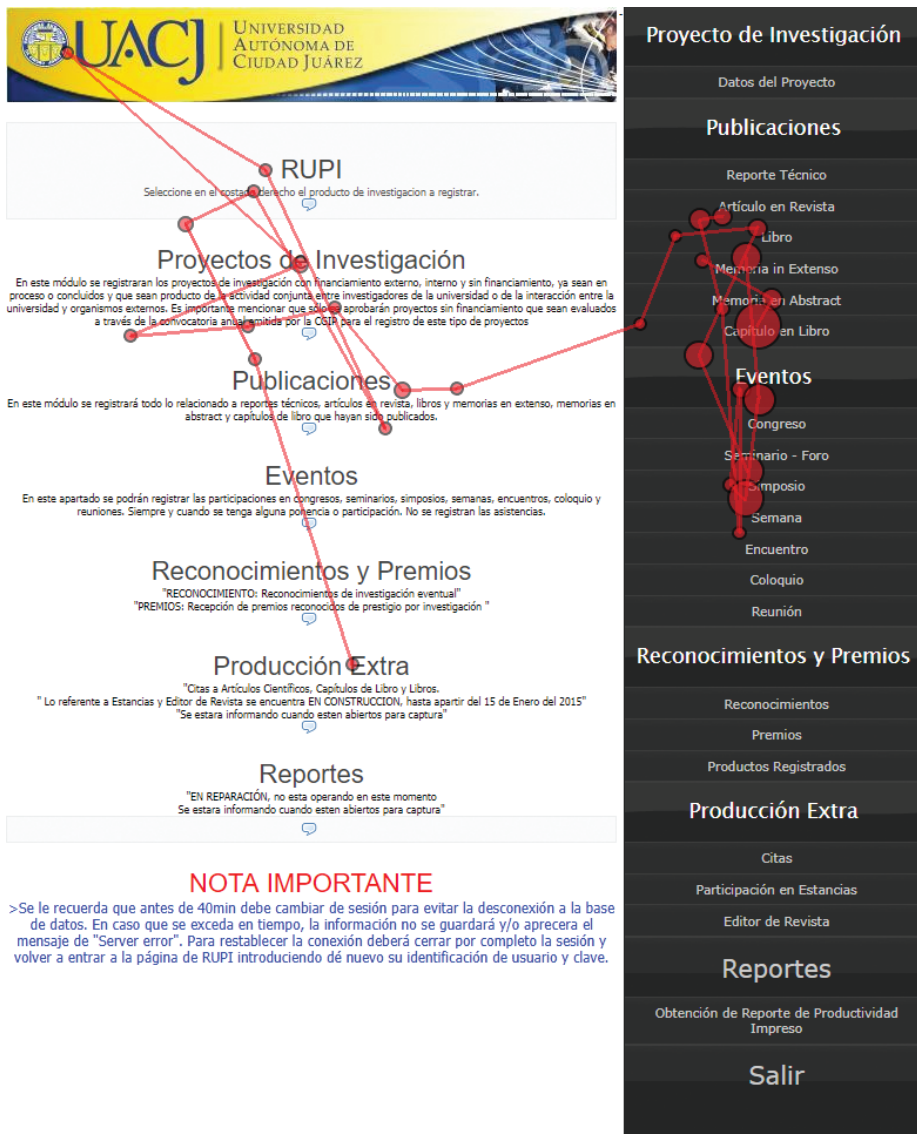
UACJ UNIVERSIDAD AUTÓNOMA DE CIUDAD JUÁREZ

RUPI
Seleccione en el costado derecho el producto de investigacion a registrar.

Proyectos de Investigación
En este módulo se registraran los proyectos de investigación con financiamiento externo, interno y sin financiamiento, ya sean en proceso o concluidos y que sean producto de la actividad conjunta entre investigadores de la universidad o de la interacción entre la universidad y organismos externos. Es importante mencionar que sólo se aprobarán proyectos sin financiamiento que sean evaluados a través de la convocatoria anual emitida por la CGIP para el registro de este tipo de proyectos

Publicaciones
En este módulo se registrará todo lo relacionado a reportes técnicos, artículos en revista, libros y memorias en extenso, memorias en abstract y capítulos de libro que hayan sido publicados.

Eventos
En este apartado se podrán registrar las participaciones en congresos, seminarios, simposios, semanas, encuentros, coloquio y reuniones. Siempre y cuando se tenga alguna ponencia o participación. No se registran las asistencias.

Reconocimientos y Premios
"RECONOCIMIENTO: Reconocimientos de investigación eventual"
"PREMIOS: Recepción de premios reconocidos de prestigio por investigación "

Producción Extra
"Citas a Artículos Cientificos, Capítulos de Libro y Libros.
" Lo referente a Estancias y Editor de Revista se encuentra EN CONSTRUCCION, hasta apartir del 15 de Enero del 2015"
"Se estara informando cuando esten abiertos para captura"

Reportes
"EN REPARACIÓN, no esta operando en este momento
Se estara informando cuando esten abiertos para captura"

NOTA IMPORTANTE
>Se le recuerda que antes de 40min debe cambiar de sesión para evitar la desconexión a la base de datos. En caso que se exceda en tiempo, la información no se guardará y/o aprecera el mensaje de "Server error". Para restablecer la conexión deberá cerrar por completo la sesión y volver a entrar a la página de RUPI introduciendo dé nuevo su identificación de usuario y clave.

Proyecto de Investigación
Datos del Proyecto
Publicaciones
Reporte Técnico
Artículo en Revista
Libro
Memoria in Extenso
Memoria en Abstract
Capitulo en Libro
Eventos
Congreso
Seminario - Foro
Simposio
Semana
Encuentro
Coloquio
Reunión
Reconocimientos y Premios
Reconocimientos
Premios
Productos Registrados
Producción Extra
Citas
Participación en Estancias
Editor de Revista
Reportes
Obtención de Reporte de Productividad Impreso
Salir